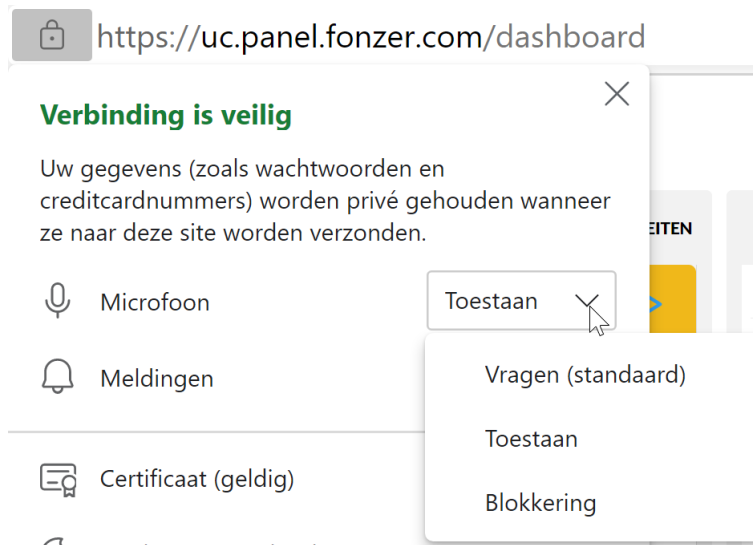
https://uc.panel.fonzer.com/dashboard

Verbinding is veilig

Uw gegevens (zoals wachtwoorden en creditcardnummers) worden privé gehouden wanneer ze naar deze site worden verzonden.

EITEN

Microfoon Toestaan

Meldingen

Vragen (standaard)

Toestaan

Blokkering

Certificaat (geldig)